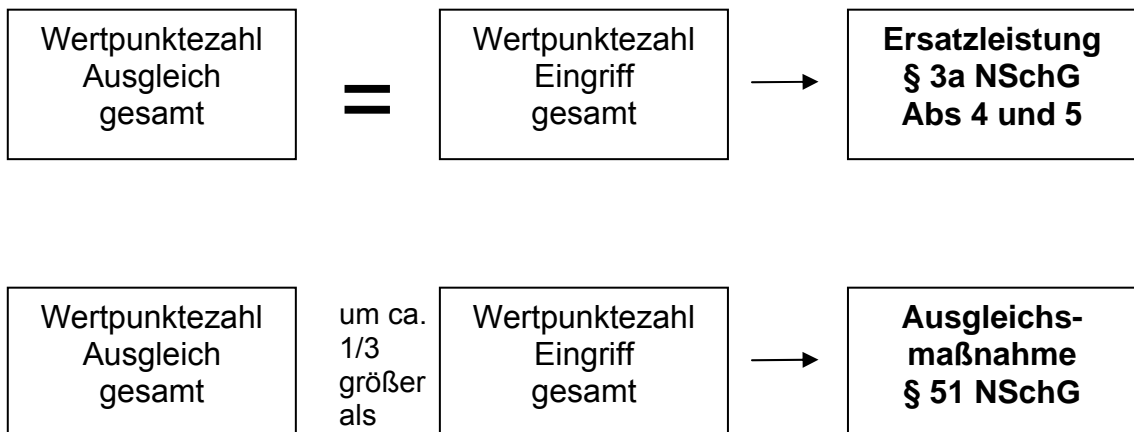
Wertpunktezahl Ausgleich gesamt

=

Wertpunktezahl Eingriff gesamt

**Ersatzleistung § 3a NSchG Abs 4 und 5**

Wertpunktezahl Ausgleich gesamt

um ca. 1/3 größer als

Wertpunktezahl Eingriff gesamt

**Ausgleichs-maßnahme § 51 NSchG**